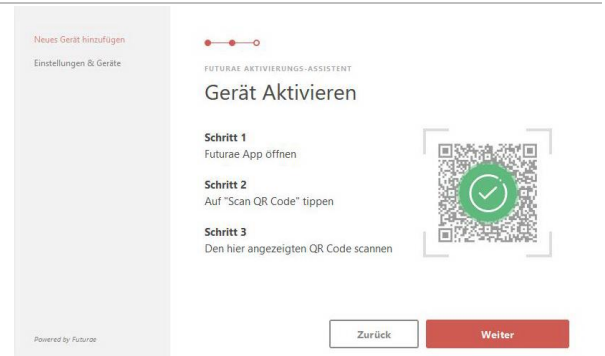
Neues Gerät hinzufügen
Einstellungen & Geräte

FUTURAE AKTIVIERUNGS-ASSISTENT

Gerät Aktivieren

Schritt 1
Futurae App öffnen

Schritt 2
Auf "Scan QR Code" tippen

Schritt 3
Den hier angezeigten QR Code scannen

Powered by Futurae

Zurück

Weiter